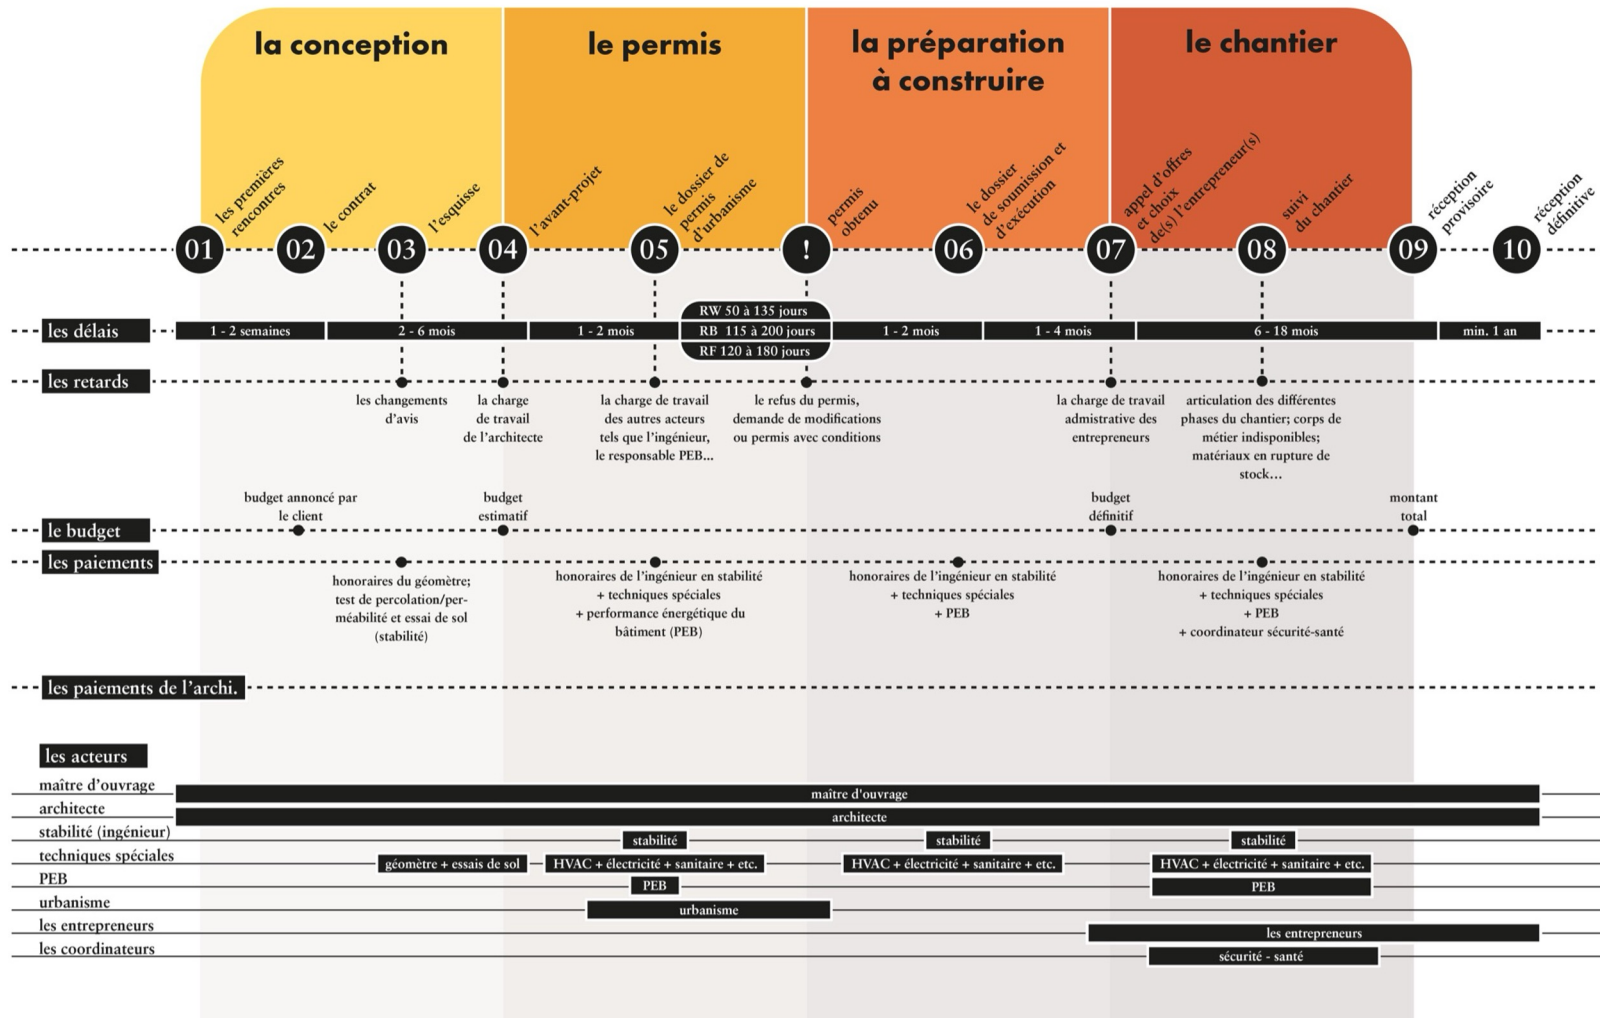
la conception

le permis

la préparation à construire

le chantier

les premières rencontres

le contrat

l'esquisse

l'avant-projet

le dossier de permis d'urbanisme

permis obtenu

le dossier de soumission et d'exécution

appel d'offres et choix de(s) l'entrepreneur(s)

suivi du chantier

réception provisoire

réception définitive

01 02 03 04 05 ! 06 07 08 09 10

les délais

1 - 2 semaines

2 - 6 mois

1 - 2 mois

RW 50 à 135 jours

RB 115 à 200 jours

RF 120 à 180 jours

1 - 2 mois

1 - 4 mois

6 - 18 mois

min. 1 an

les retards

les changements d'avis

la charge de travail de l'architecte

la charge de travail des autres acteurs tels que l'ingénieur, le responsable PEB...

le refus du permis, demande de modifications ou permis avec conditions

la charge de travail admistrative des entrepreneurs

articulation des différentes phases du chantier; corps de métier indisponibles; matériaux en rupture de stock...

budget annoncé par le client

budget estimatif

budget définitif

montant total

le budget

les paiements

honoraires du géomètre; test de percolation/perméabilité et essai de sol (stabilité)

honoraires de l'ingénieur en stabilité + techniques spéciales + performance énergétique du bâtiment (PEB)

honoraires de l'ingénieur en stabilité + techniques spéciales + PEB

honoraires de l'ingénieur en stabilité + techniques spéciales + PEB + coordinateur sécurité-santé

les paiements de l'archi.

les acteurs

maître d'ouvrage

architecte

stabilité (ingénieur)

techniques spéciales

PEB

urbanisme

les entrepreneurs

les coordinateurs

maître d'ouvrage

architecte

stabilité

stabilité

stabilité

géomètre + essais de sol

HVAC + électricité + sanitaire + etc.

HVAC + électricité + sanitaire + etc.

HVAC + électricité + sanitaire + etc.

PEB

PEB

urbanisme

les entrepreneurs

sécurité - santé